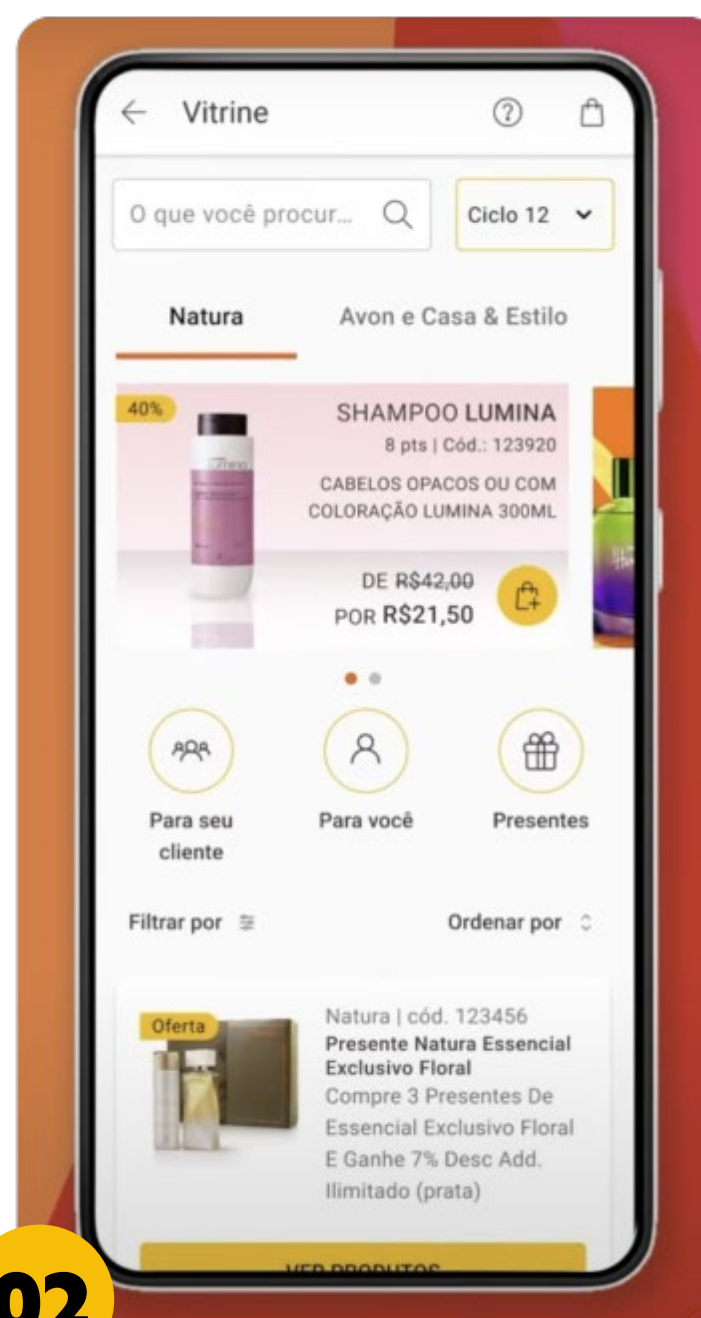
Vitrine

O que você procur...

Ciclo 12

Natura

Avon e Casa & Estilo

40%

SHAMPOO LUMINA

8 pts | Cód.: 123920

CABELOS OPACOS OU COM COLORAÇÃO LUMINA 300ML

DE R$42,00

POR R$21,50

Para seu cliente

Para você

Presentes

Filtrar por

Ordenar por

Oferta

Natura | cód. 123456

Presente Natura Essencial Exclusivo Floral

Compre 3 Presentes De Essencial Exclusivo Floral E Ganhe 7% Desc Add. Ilimitado (prata)

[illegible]

02